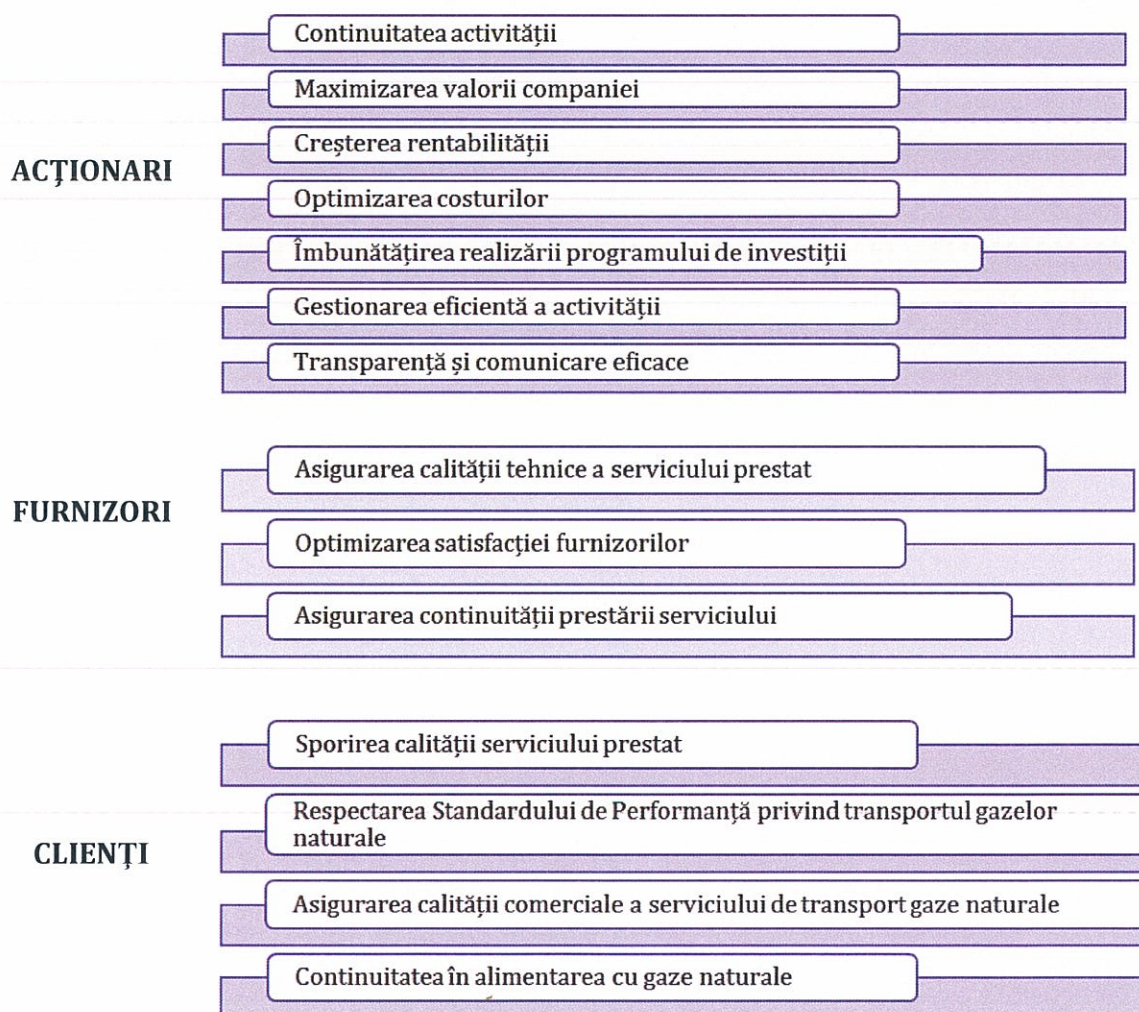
ACȚIONARI

Continuitatea activității

Maximizarea valorii companiei

Creșterea rentabilității

Optimizarea costurilor

Îmbunătățirea realizării programului de investiții

Gestionarea eficientă a activității

Transparență și comunicare eficace

FURNIZORI

Asigurarea calității tehnice a serviciului prestat

Optimizarea satisfacției furnizorilor

Asigurarea continuității prestării serviciului

CLIENȚI

Sporirea calității serviciului prestat

Respectarea Standardului de Performanță privind transportul gazelor naturale

Asigurarea calității comerciale a serviciului de transport gaze naturale

Continuitatea în alimentarea cu gaze naturale